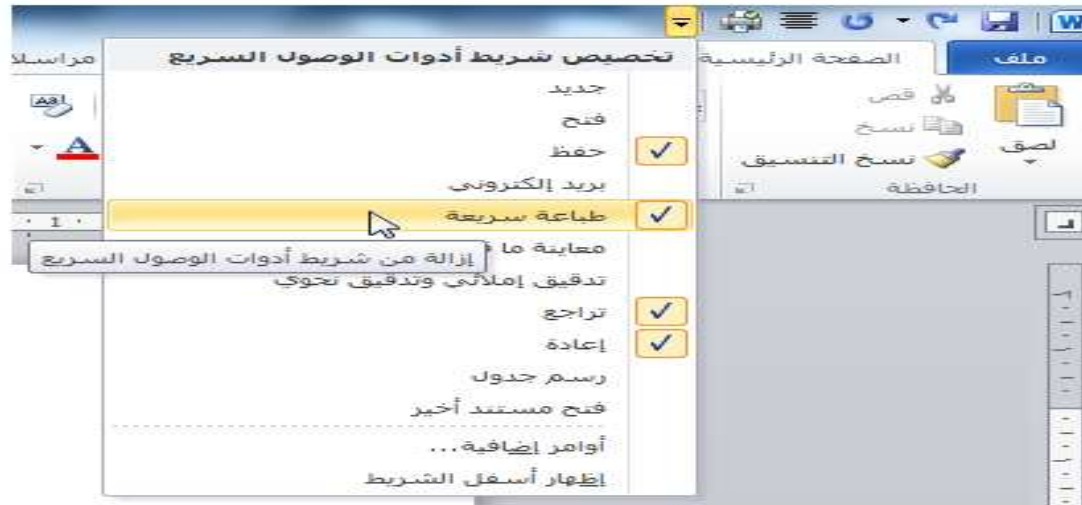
ملف
الصفحة الرئيسية
مراسلا
لصق
قص
نسخ
نسخ التنسيق
الحافظة
تخصيص شريط أدوات الوصول السريع
جديد
فتح
حفظ
بريد إلكتروني
طباعة سريعة
معاينة ما
إزالة من شريط أدوات الوصول السريع
تدقيق إملائي وتدقيق نحوي
تراجع
إعادة
رسم جدول
فتح مستند أخير
أوامر إضافية...
إظهار أسفل الشريط